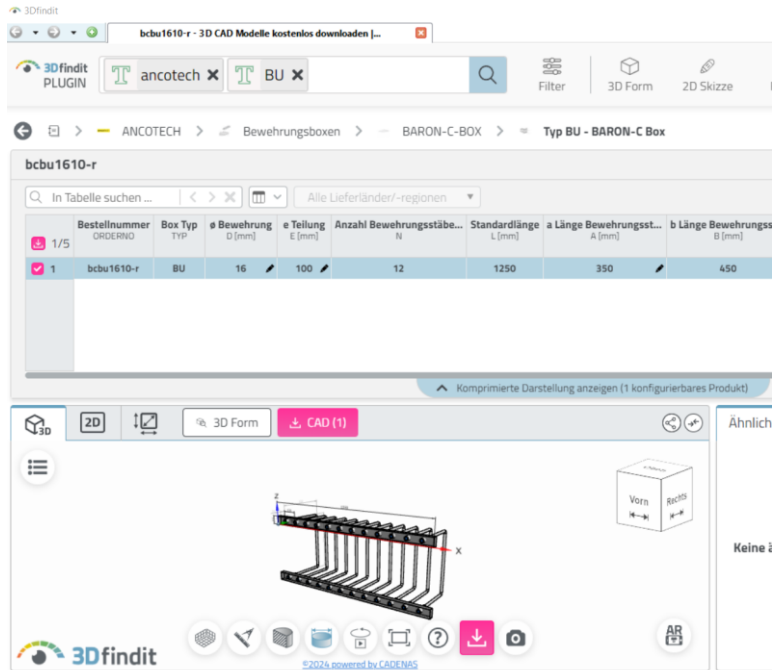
3Dfindit

bcbu1610-r - 3D CAD Modelle kostenlos downloaden |...

3Dfindit PLUGIN

ancotech ✕ BU ✕

Filter 3D Form 2D Skizze

ANCOTECH > Bewehrungsboxen > BARON-C-BOX > Typ BU - BARON-C Box

bcbu1610-r

In Tabelle suchen ...

Alle Lieferländer/-regionen

| 1/5 | Bestellnummer ORDERNO | Box Typ TYP | ø Bewehrung D [mm] | e Teilung E [mm] | Anzahl Bewehrungsstäbe... N | Standardlänge L [mm] | a Länge Bewehrungsst... A [mm] | b Länge Bewehrungss B [mm] |
|---|---|---|---|---|---|---|---|---|
| 1 | bcbu1610-r | BU | 16 | 100 | 12 | 1250 | 350 | 450 |

Komprimierte Darstellung anzeigen (1 konfigurierbares Produkt)

3D 2D 3D Form CAD (1)

Ähnlich

Vorn Rechts

Z X

Keine ä

AR

3Dfindit

©2024 powered by CADENAS